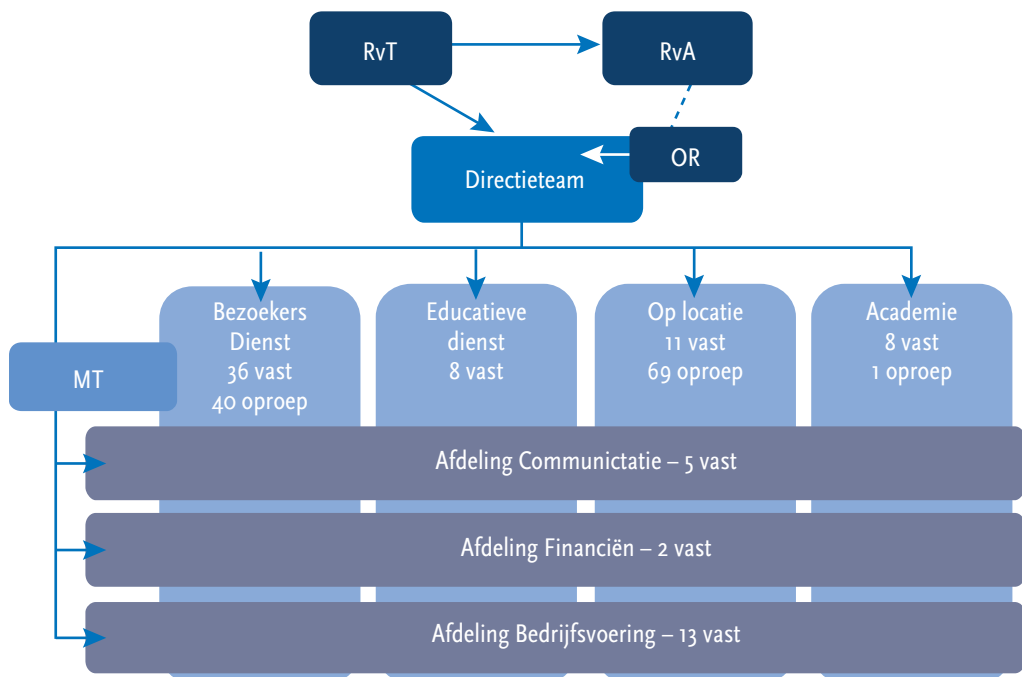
RvT
RvA
OR
Directieteam
MT
Bezoekers Dienst
36 vast
40 oproep
Educatieve dienst
8 vast
Op locatie
11 vast
69 oproep
Academie
8 vast
1 oproep
Afdeling Communictatie – 5 vast
Afdeling Financiën – 2 vast
Afdeling Bedrijfsvoering – 13 vast